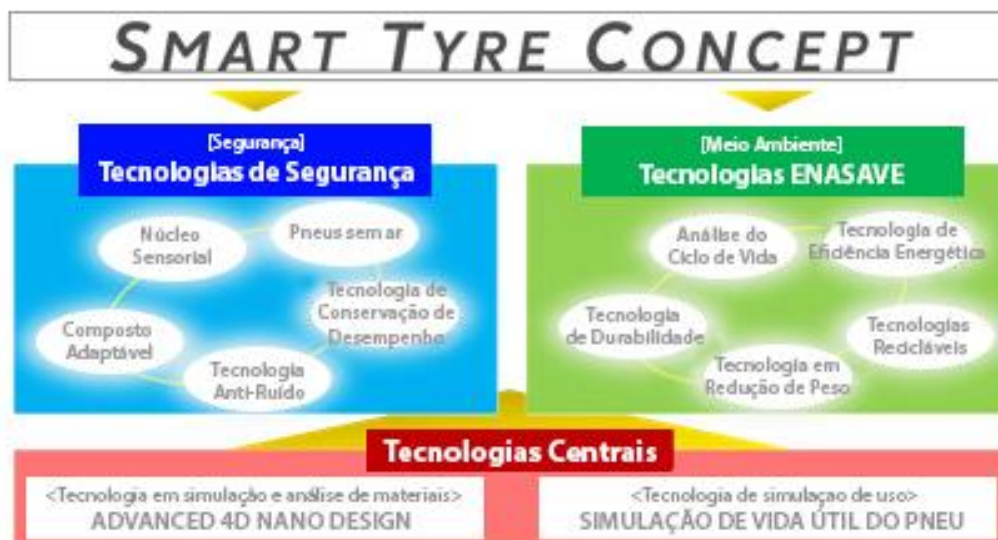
SMART TYRE CONCEPT

[Segurança]
Tecnologias de Segurança

Núcleo Sensorial

Pneus sem ar

Tecnologia de Conservação de Desempenho

Composto Adaptável

Tecnologia Anti-Ruído

[Meio Ambiente]
Tecnologias ENASAVE

Análise do Ciclo de Vida

Tecnologia de Eficiência Energética

Tecnologia de Durabilidade

Tecnologias Recicláveis

Tecnologia em Redução de Peso

Tecnologias Centrais

<Tecnologia em simulação e análise de materiais>
ADVANCED 4D NANO DESIGN

<Tecnologia de simulaçao de uso>
SIMULAÇÃO DE VIDA ÚTIL DO PNEU